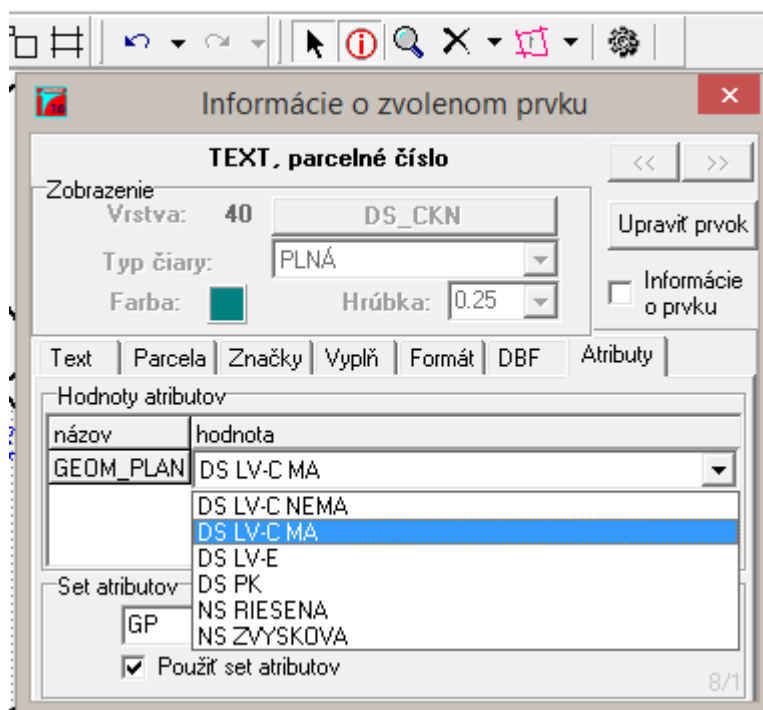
Informácie o zvolenom prvku

TEXT, parcelné číslo

<< >>

Zobrazenie

Vrstva: 40 DS_CKN

Upraviť prvok

Typ čiary: PLNÁ

Farba: Hrúbka: 0.25

Informácie o prvku

Text | Parcela | Značky | Výplň | Formát | DBF | Atribúty

Hodnoty atribútov

| názov | hodnota |
|---|---|
| GEOM_PLAN | DS LV-C MA |

DS LV-C NEMA
DS LV-C MA
DS LV-E
DS PK
NS RIESENA
NS ZVYSKOVA

Set atribútov

GP

Použiť set atribútov

8/1